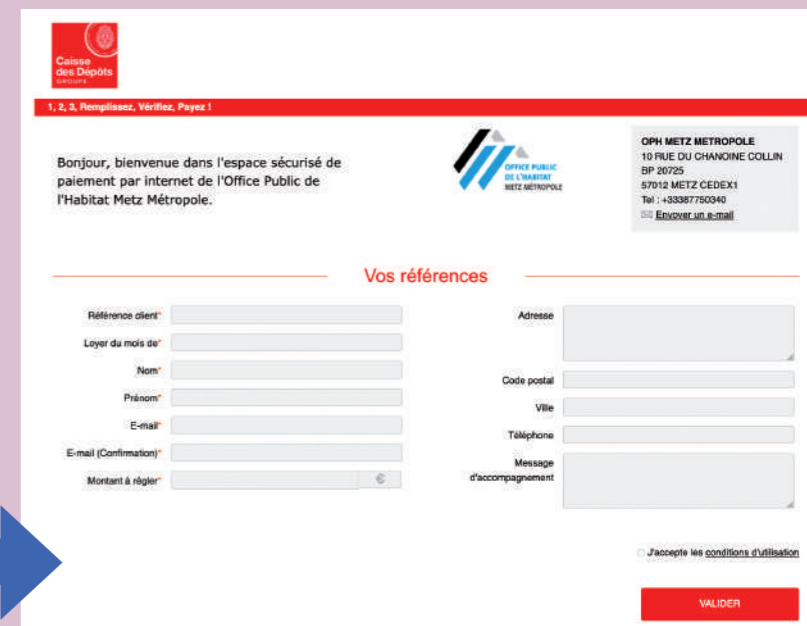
Caisse des Dépôts GROUPE

1, 2, 3, Remplissez, Vérifiez, Payez !

Bonjour, bienvenue dans l'espace sécurisé de paiement par internet de l'Office Public de l'Habitat Metz Métropole.

OFFICE PUBLIC DE L'HABITAT METZ MÉTROPOLE

OPH METZ METROPOLE
10 RUE DU CHANOINE COLLIN
BP 20725
57012 METZ CEDEX1
Tel : +33387750340
Envoyer un e-mail

Vos références

Référence client*

Loyer du mois de*

Nom*

Prénom*

E-mail*

E-mail (Confirmation)*

Montant à régler*

€

Adresse

Code postal

Ville

Téléphone

Message d'accompagnement

J'accepte les conditions d'utilisation

VALIDER